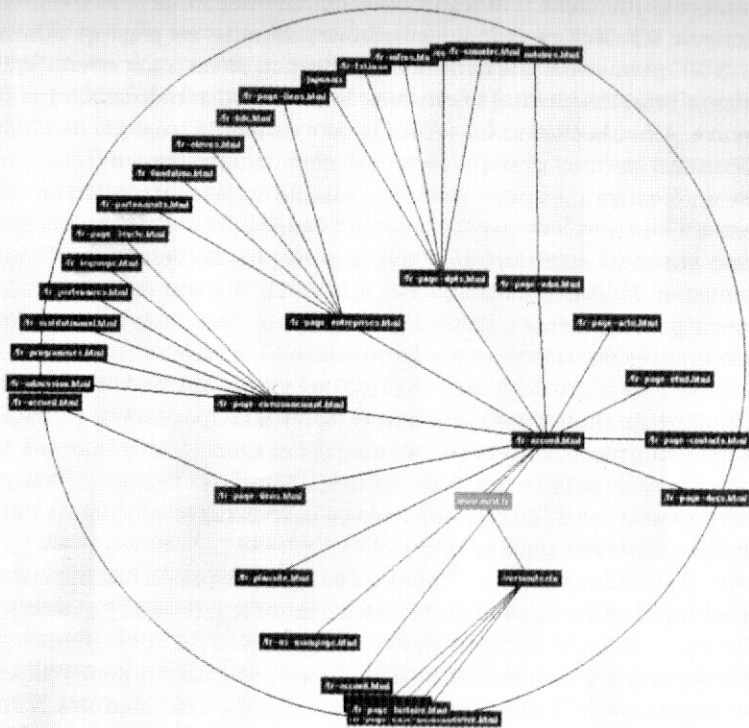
/fr-admission.html
/fr-accueil.html
/fr-page-communauté.html
/fr-programmes.html
/fr-établissement.html
/fr-partenaires.html
/fr-langage.html
/fr-page-toutes.html
/fr-partenariats.html
/fr-fondations.html
/fr-cinéma.html
/fr-lab.html
/fr-page-liens.html
/japonais
/fr-tuteur.html
/fr-offres.html
/fr-annuler.html
/missions.html
/fr-page-entreprises.html
/fr-page-dépts.html
/fr-page-index.html
/fr-page-actu.html
/fr-page-etud.html
/fr-accueil.html
/fr-page-contacts.html
/fr-page-docs.html
/fr-page-liens.html
www.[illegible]
/fr-planète.html
/fr-ex-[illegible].html
/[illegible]
/fr-accueil.html
/fr-page-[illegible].html
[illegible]